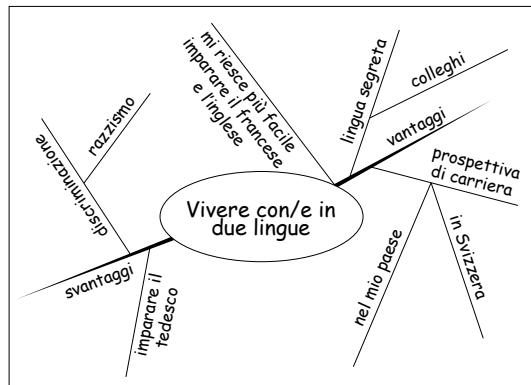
Vivere con/e in due lingue

vantaggi

mi riesce più facile imparare il francese e l'inglese

lingua segreta

colleghi

prospettiva di carriera

nel mio paese

in Svizzera

svantaggi

razzismo

discriminazione

imparare il tedesco